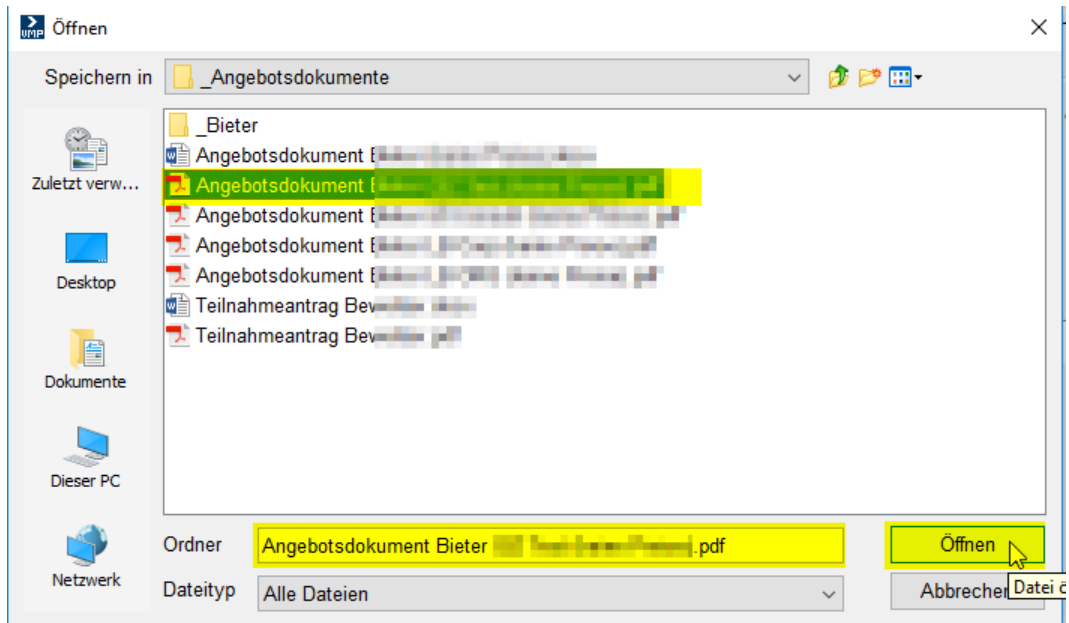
Öffnen

Speichern in _Angebotsdokumente

Zuletzt verw...

Desktop

Dokumente

Dieser PC

Netzwerk

_Bieter
Angebotsdokument B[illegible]
Angebotsdokument B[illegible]
Angebotsdokument B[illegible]
Angebotsdokument B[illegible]
Angebotsdokument B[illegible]
Teilnahmeantrag Bew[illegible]
Teilnahmeantrag Bew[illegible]

Ordner Angebotsdokument Bieter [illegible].pdf

Öffnen

Dateityp Alle Dateien

Abbrechen

Datei ö